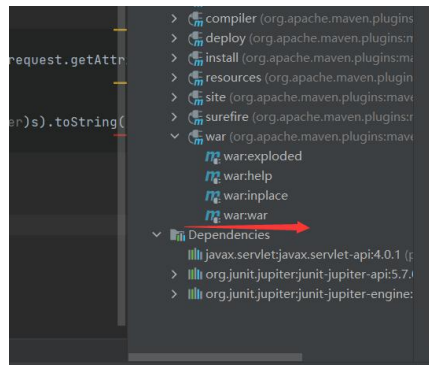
request.getAttr
r)s).toString(

compiler (org.apache.maven.plugins
deploy (org.apache.maven.plugins:m
install (org.apache.maven.plugins:ma
resources (org.apache.maven.plugin
site (org.apache.maven.plugins:mav
surefire (org.apache.maven.plugins:m
war (org.apache.maven.plugins:mav
war:exploded
war:help
war:inplace
war:war
Dependencies
javax.servlet:javax.servlet-api:4.0.1 (p
org.junit.jupiter:junit-jupiter-api:5.7.
org.junit.jupiter:junit-jupiter-engine: